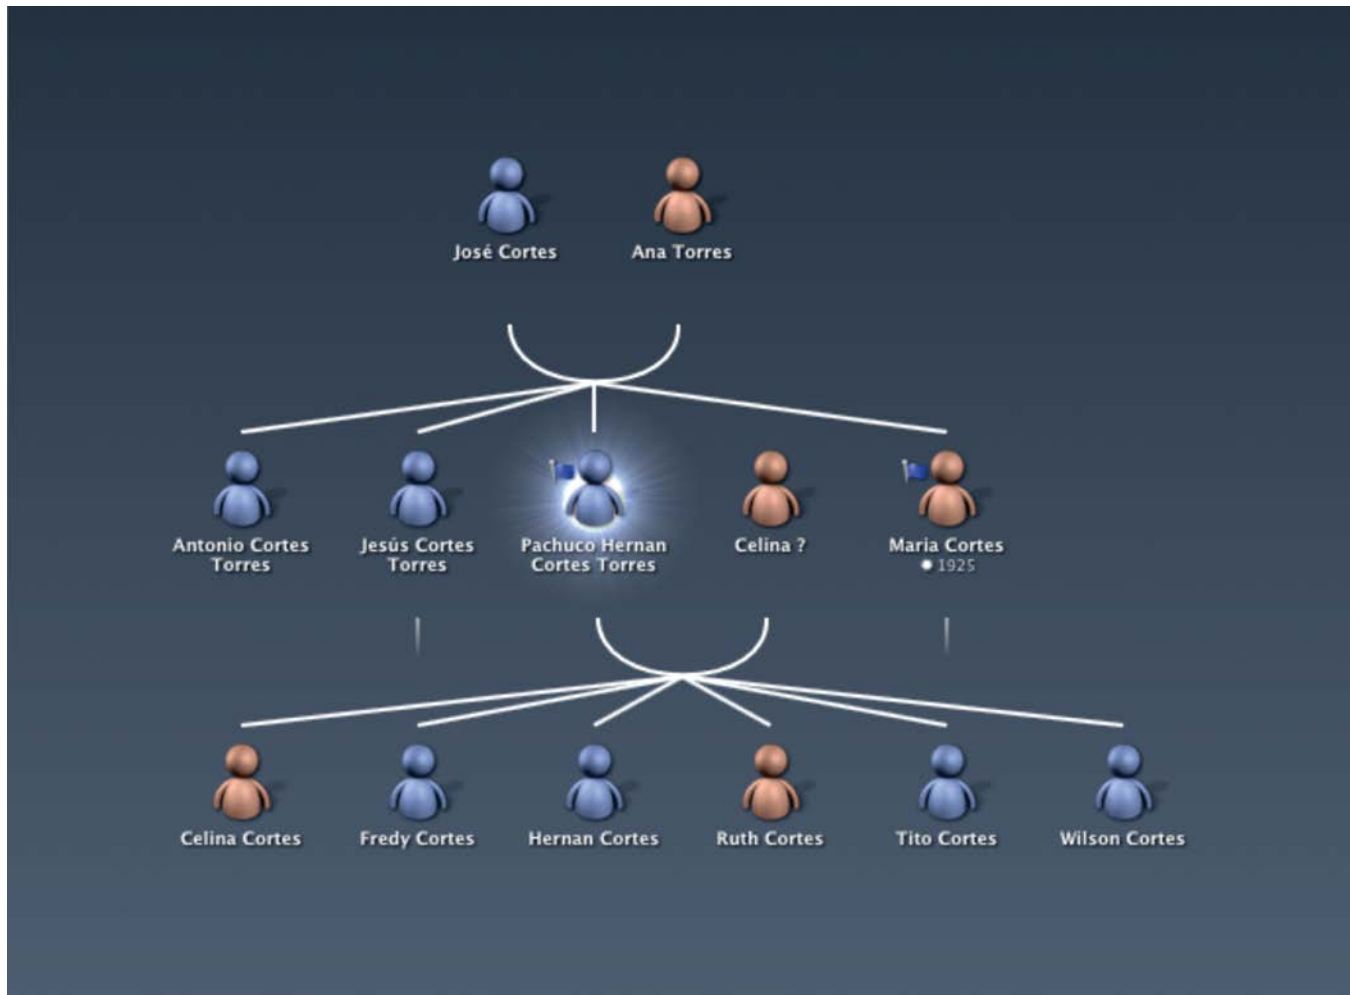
José Cortes

Ana Torres

Antonio Cortes Torres

Jesús Cortes Torres

Pachuco Hernan Cortes Torres

Celina ?

Maria Cortes
● 1925

Celina Cortes

Fredy Cortes

Hernan Cortes

Ruth Cortes

Tito Cortes

Wilson Cortes